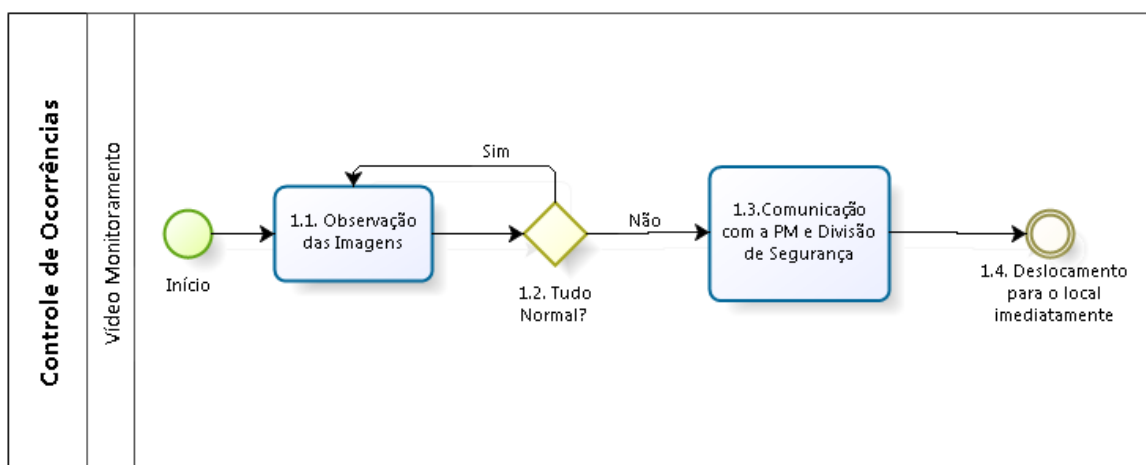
Controle de Ocorrências

Vídeo Monitoramento

Início

1.1. Observação das Imagens

Sim

1.2. Tudo Normal?

Não

1.3.Comunicação com a PM e Divisão de Segurança

1.4. Deslocamento para o local imediatamente